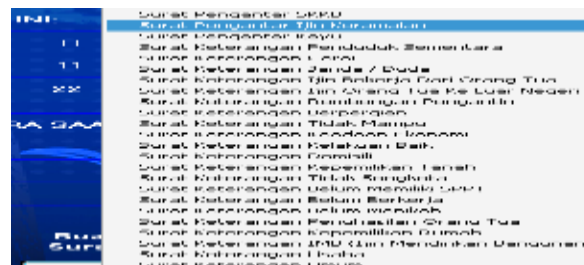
INF
11
11
22
RA SAA
Bua
Sur

Surat Pengantar SKKB
Surat Pengantar Ijin Keramaian
Surat Pengantar KTP
Surat Keterangan Penduduk Sementara
Surat Keterangan Lahir
Surat Keterangan Janda / Duda
Surat Keterangan Ijin Bekerja Dari Orang Tua
Surat Keterangan Ijin Orang Tua Ke Luar Negeri
Surat Keterangan Pembinaan Pengadilan
Surat Keterangan Bepergian
Surat Keterangan Tidak Mampu
Surat Keterangan Keadaan Ekonomi
Surat Keterangan Kelakuan Baik
Surat Keterangan Domisili
Surat Keterangan Kepemilikan Tanah
Surat Keterangan Tidak Sengketa
Surat Keterangan Belum Memiliki SPPT
Surat Keterangan Belum Bekerja
Surat Keterangan Belum Menikah
Surat Keterangan Penghasilan Orang Tua
Surat Keterangan Kepemilikan Rumah
Surat Keterangan IMB Dan Mendirikan Bangunan
Surat Keterangan Usaha
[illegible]